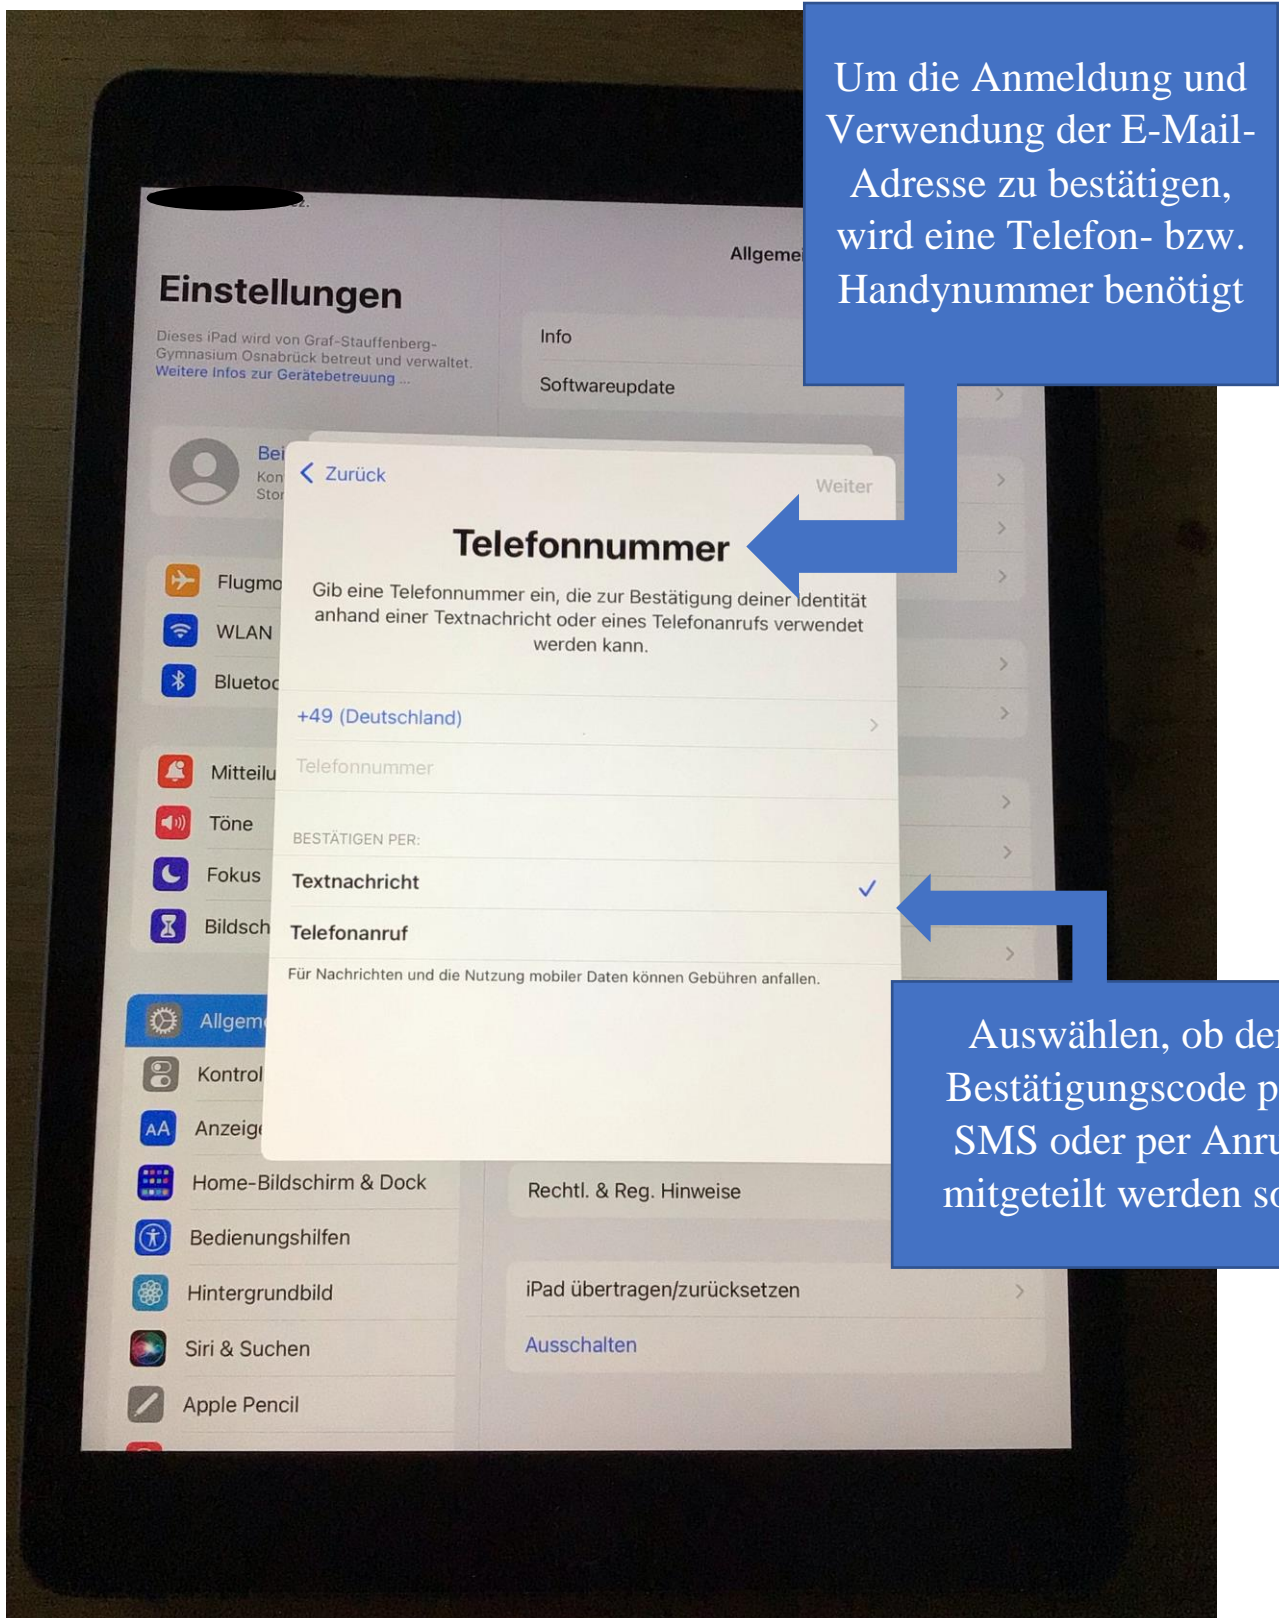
Um die Anmeldung und Verwendung der E-Mail-Adresse zu bestätigen, wird eine Telefon- bzw. Handynummer benötigt

Einstellungen

Dieses iPad wird von Graf-Stauffenberg-Gymnasium Osnabrück betreut und verwaltet. Weitere Infos zur Gerätebetreuung ...

Allgemei

Info

Softwareupdate

Bei
Kon
Stor

Flugmo
WLAN
Bluetoo

Mitteilu
Töne
Fokus
Bildsch

Allgem
Kontrol
Anzeige
Home-Bildschirm & Dock
Bedienungshilfen
Hintergrundbild
Siri & Suchen
Apple Pencil

Zurück
Weiter

Telefonnummer

Gib eine Telefonnummer ein, die zur Bestätigung deiner Identität anhand einer Textnachricht oder eines Telefonanrufs verwendet werden kann.

+49 (Deutschland)

Telefonnummer

BESTÄTIGEN PER:

Textnachricht ✓

Telefonanruf

Für Nachrichten und die Nutzung mobiler Daten können Gebühren anfallen.

Rechtl. & Reg. Hinweise

iPad übertragen/zurücksetzen

Ausschalten

Auswählen, ob der Bestätigungscode p SMS oder per Anru mitgeteilt werden so